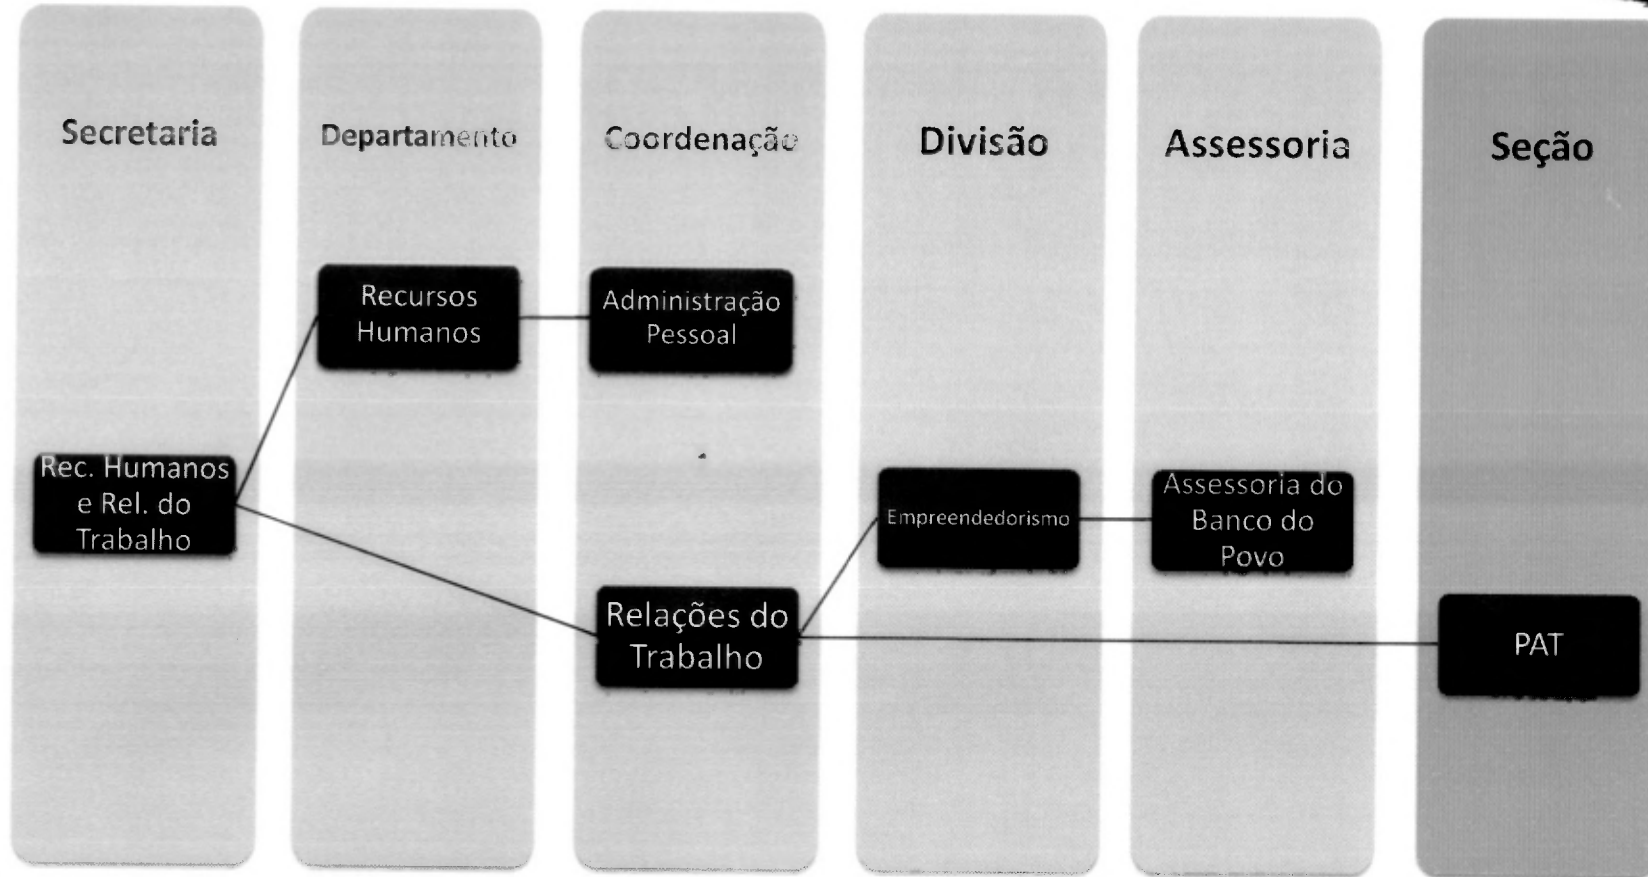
Secretaria

Departamento

Coordenação

Divisão

Assessoria

Seção

Recursos Humanos

Administração Pessoal

Rec. Humanos e Rel. do Trabalho

Empreendedorismo

Assessoria do Banco do Povo

Relações do Trabalho

PAT